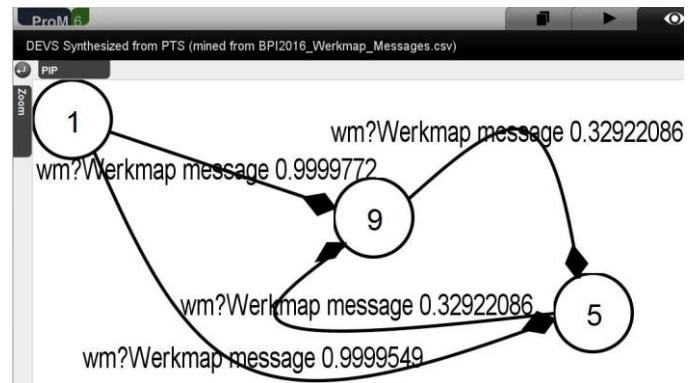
ProM 6

DEVS Synthesized from PTS (mined from BPI2016_Werkmap_Messages.csv)

PIP

Zoom

1

wm?Werkmap message 0.32922086

wm?Werkmap message 0.9999772

9

wm?Werkmap message 0.32922086

5

wm?Werkmap message 0.9999549